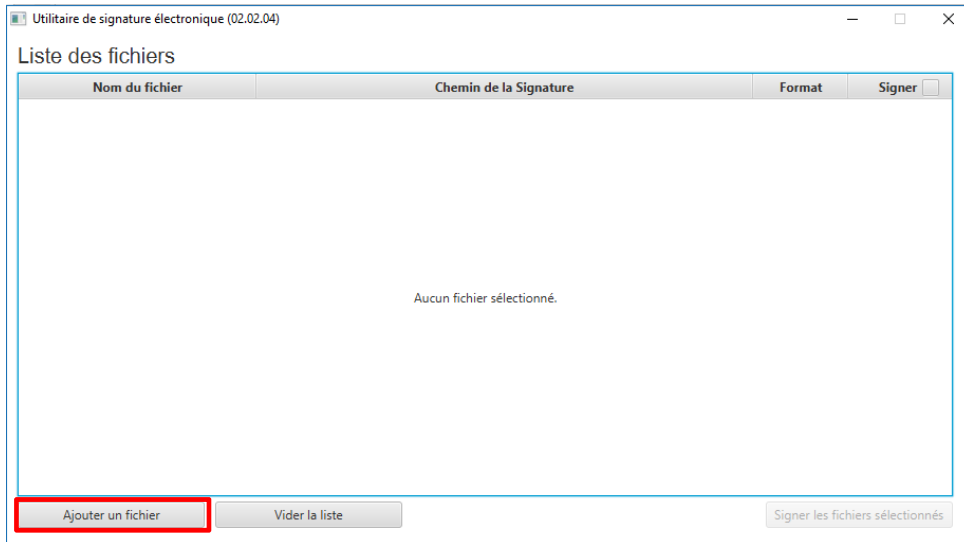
Utilitaire de signature électronique (02.02.04)

Liste des fichiers

| Nom du fichier | Chemin de la Signature | Format | Signer |
|---|---|---|---|

Aucun fichier sélectionné.

Ajouter un fichier

Vider la liste

Signer les fichiers sélectionnés